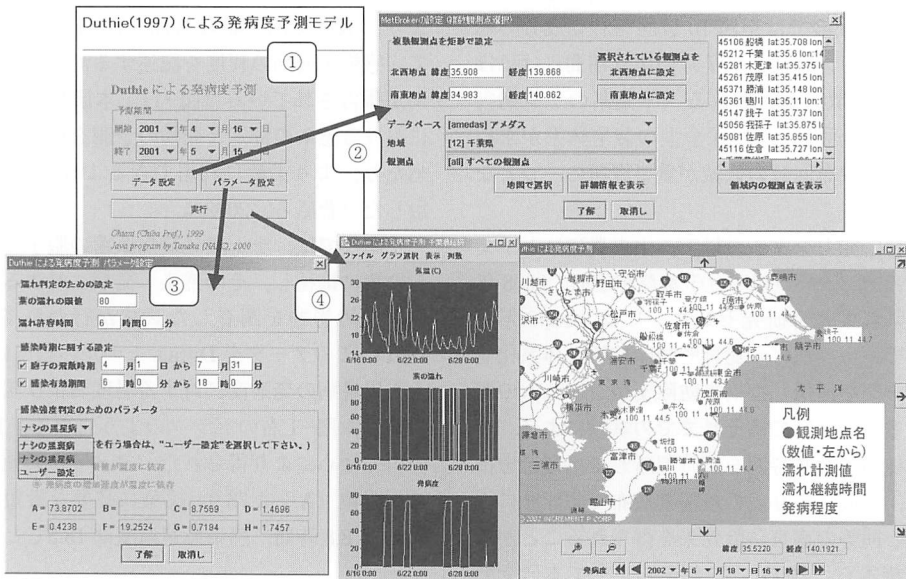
Duthie(1997) による発病度予測モデル

①

Duthie による発病度予測

予測期間

開始 2001 年 4 月 16 日

終了 2001 年 5 月 15 日

データ設定　パラメータ設定

実行

Chiaru (Chiba Pref.), 1999
Java program by Tanaka (NIAES), 2000

MetBroker の設定 (複数観測点選択)

複数観測点を矩形で設定

北西地点 緯度 35.908 経度 139.868

南東地点 緯度 34.983 経度 140.862

選択されている観測点を

北西地点に設定

南東地点に設定

②

データベース [amedas] アメダス

地域 [12] 千葉県

観測点 [all] すべての観測点

地図で選択　詳細情報を表示

了解　取消し

45106 船橋 lat:35.708 lon
45212 千葉 lat:35.6 lon:14
45281 木更津 lat:35.375 lo
45261 茂原 lat:35.415 lon
45371 勝浦 lat:35.148 lon
45361 鴨川 lat:35.11 lon:1
45147 銚子 lat:35.737 lon
45056 我孫子 lat:35.875 lo
45081 佐原 lat:35.855 lon
45116 佐倉 lat:35.727 lon

領域内の観測点を表示

Duthie による発病度予測 パラメータ設定

③

濡れ判定のための設定

葉の濡れの閾値 80

濡れ許容時間 6 時間 0 分

感染時期に関する設定

☑ 胞子の飛散時期 4 月 1 日 から 7 月 31 日

☑ 感染有効時間 6 時 0 分 から 18 時 0 分

感染強度判定のためのパラメータ

ナシの黒星病

を行う場合は、"ユーザー設定"を選択して下さい。)

ナシの黒斑病
ナシの黒星病
ユーザー設定

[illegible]

A = 73.8702　B =　C = 8.7569　D = 1.4696

E = 0.4238　F = 19.2524　G = 0.7194　H = 1.7457

了解　取消し

④

Duthie による発病予測 予測値表示

ファイル　グラフ選択　表示　 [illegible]

気温 (C)

30
25
20
15
10

6/16 0:00　6/22 0:00　6/28 0:00

葉の濡れ

100
80
60
40
20
0

6/16 0:00　6/22 0:00　6/28 0:00

発病度

100
80
60
40
20
0

6/16 0:00　6/22 0:00　6/28 0:00

Duthie による発病予測

野田市　さいたま市　佐倉市　銚子　成田市　船橋市　千葉　川崎市　横浜市　木更津　茂原　太平洋　富津市　三浦市　鴨川　勝浦

100 11 44.7
100 11 43.0

凡例
●観測地点名
(数値・左から)
濡れ計測値
濡れ継続時間
発病程度

© 2002 INCREMENT P CORP.

緯度 35.5220　経度 140.1921

発病度 2002 年 6 月 18 日 16 時